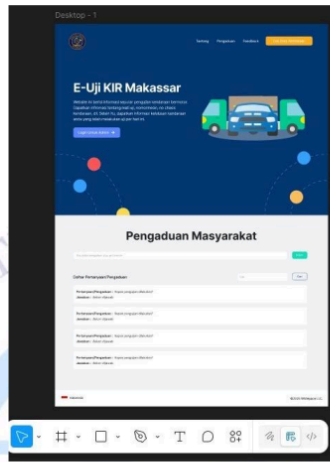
Desktop - 1

Tentang Pengaduan Hasil Kami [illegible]

E-Uji KIR Makassar

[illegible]

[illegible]

Pengaduan Masyarakat

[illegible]

Daftar Pertanyaan Pengaduan

Pertanyaan/Pengaduan : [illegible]
Jawaban : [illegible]

Pertanyaan/Pengaduan : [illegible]
Jawaban : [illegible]

Pertanyaan/Pengaduan : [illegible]
Jawaban : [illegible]

Pertanyaan/Pengaduan : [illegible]
Jawaban : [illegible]

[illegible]

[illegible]